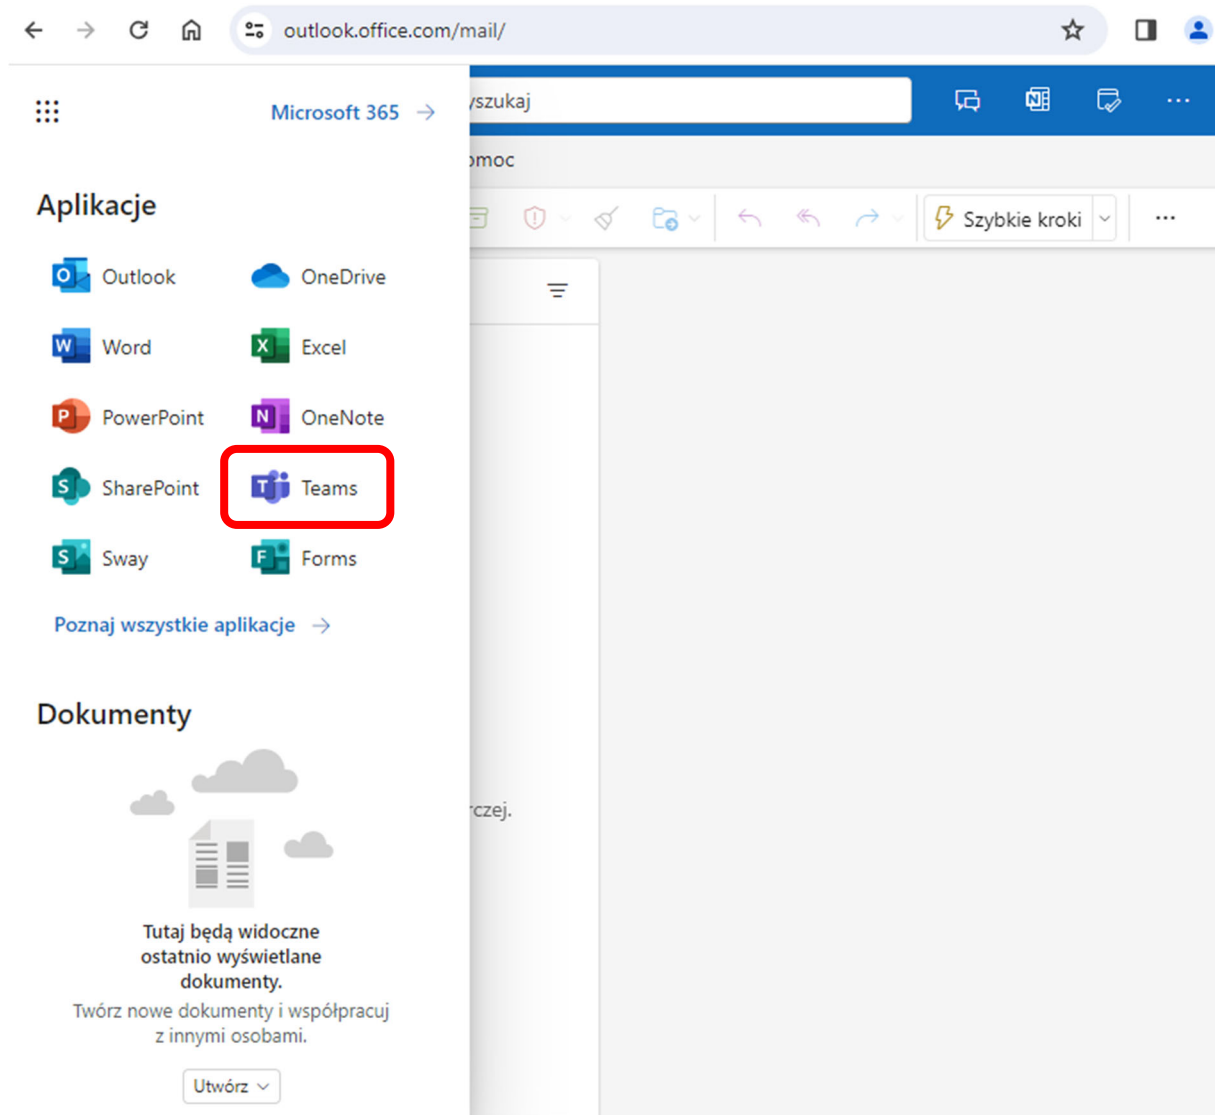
outlook.office.com/mail/

Microsoft 365 →

yszukaj

omoc

Szybkie kroki

Aplikacje

Outlook
OneDrive
Word
Excel
PowerPoint
OneNote
SharePoint
Teams
Sway
Forms

Poznaj wszystkie aplikacje →

Dokumenty

rczej.

Tutaj będą widoczne ostatnio wyświetlane dokumenty.

Twórz nowe dokumenty i współpracuj z innymi osobami.

Utwórz